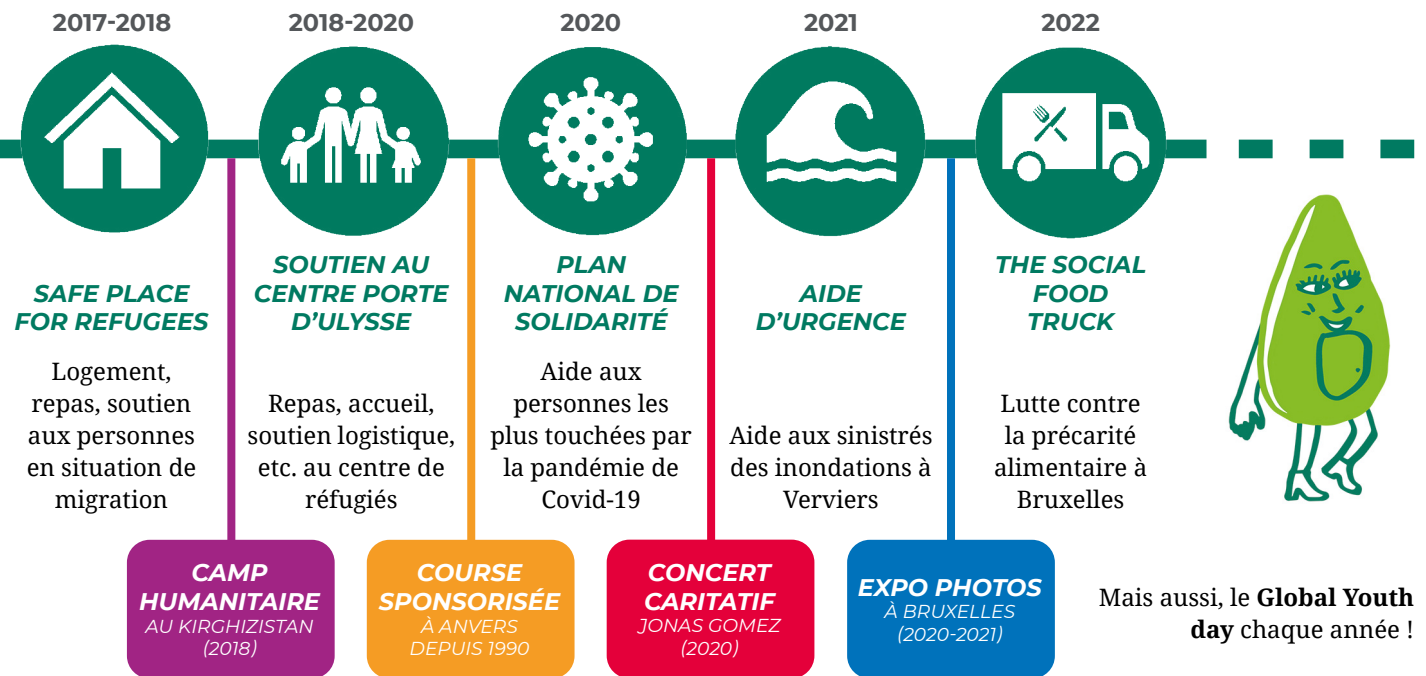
2017-2018

SAFE PLACE FOR REFUGEES

Logement, repas, soutien aux personnes en situation de migration

2018-2020

SOUTIEN AU CENTRE PORTE D'ULYSSE

Repas, accueil, soutien logistique, etc. au centre de réfugiés

2020

PLAN NATIONAL DE SOLIDARITÉ

Aide aux personnes les plus touchées par la pandémie de Covid-19

2021

AIDE D'URGENCE

Aide aux sinistrés des inondations à Verviers

2022

THE SOCIAL FOOD TRUCK

Lutte contre la précarité alimentaire à Bruxelles

CAMP HUMANITAIRE
AU KIRGHIZISTAN
(2018)

COURSE SPONSORISÉE
À ANVERS
DEPUIS 1990

CONCERT CARITATIF
JONAS GOMEZ
(2020)

EXPO PHOTOS
À BRUXELLES
(2020-2021)

Mais aussi, le **Global Youth day** chaque année !